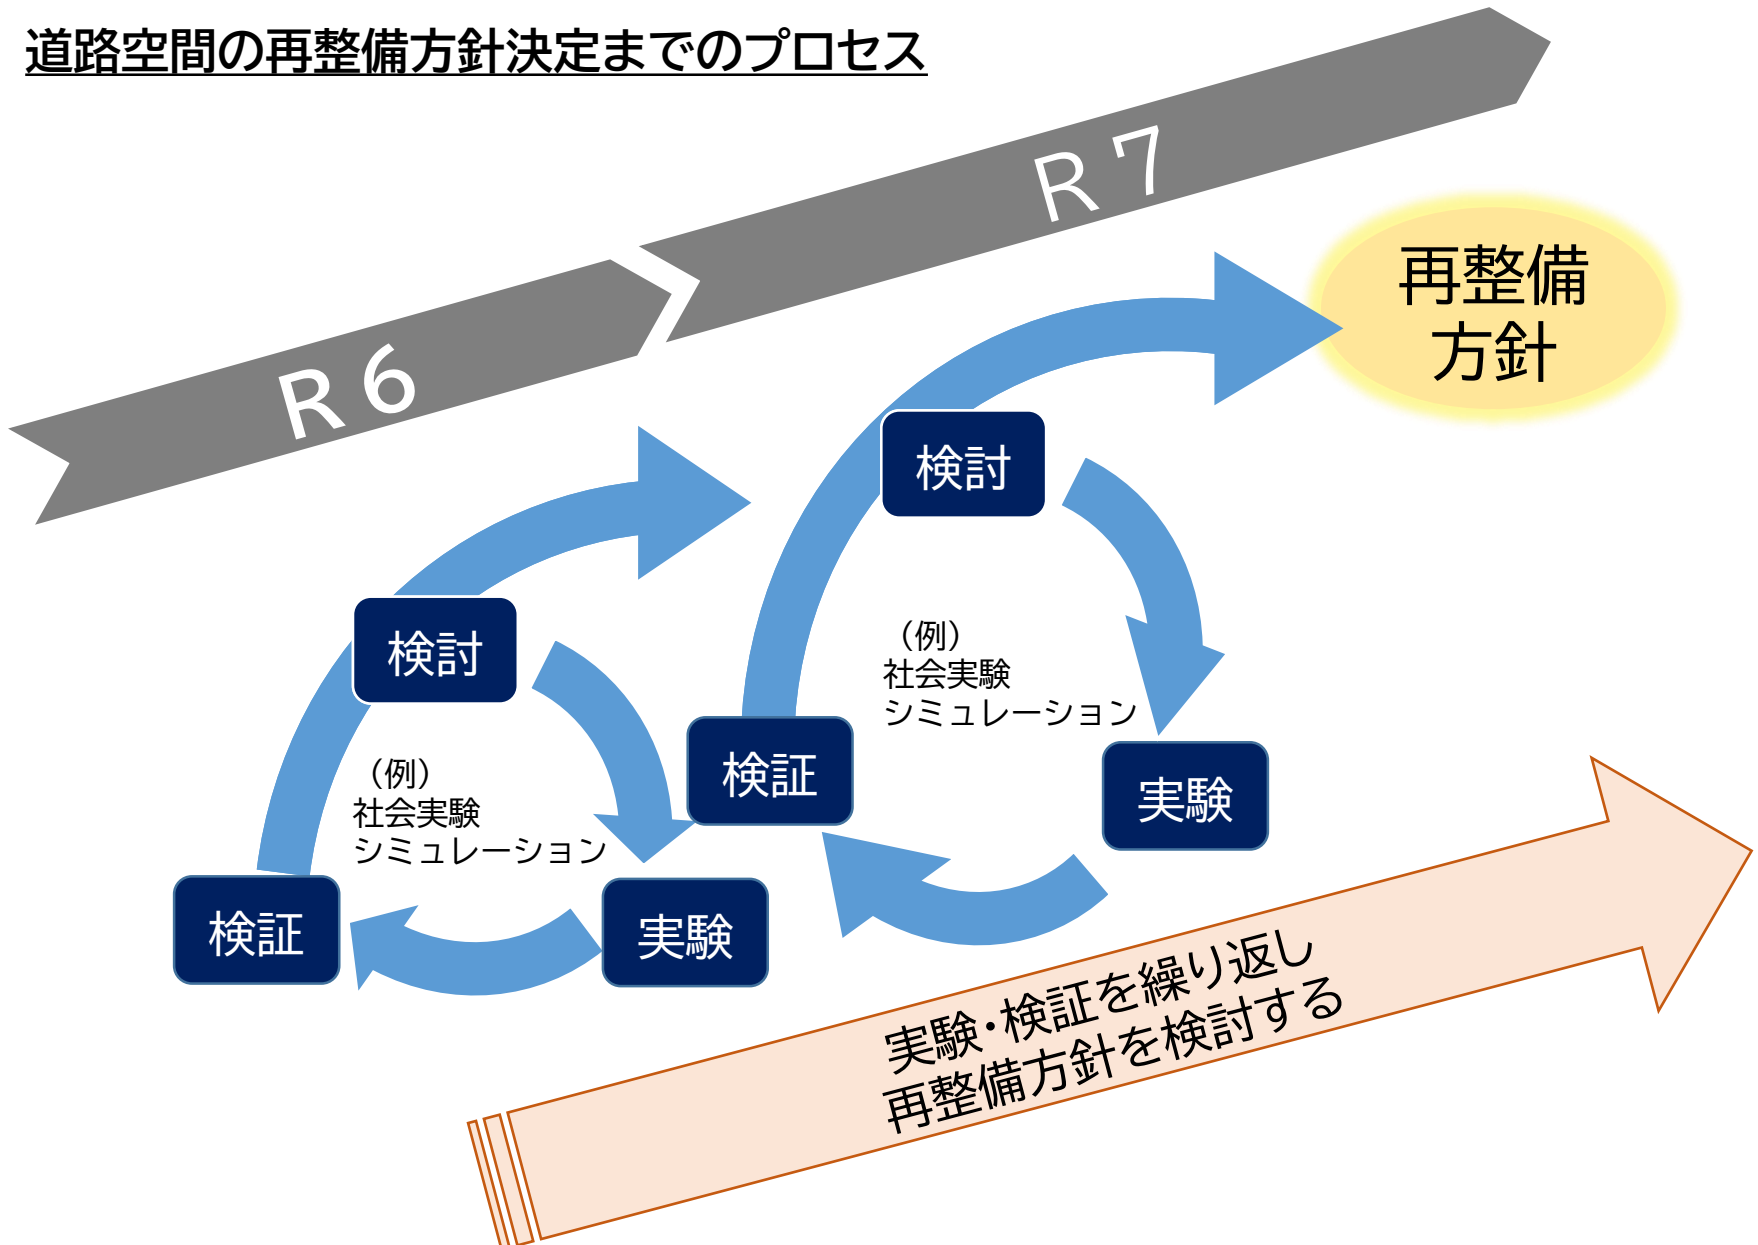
道路空間の再整備方針決定までのプロセス

R6

R7

再整備
方針

検討

（例）
社会実験
シミュレーション

検証

実験

検討

（例）
社会実験
シミュレーション

検証

実験

実験・検証を繰り返し
再整備方針を検討する